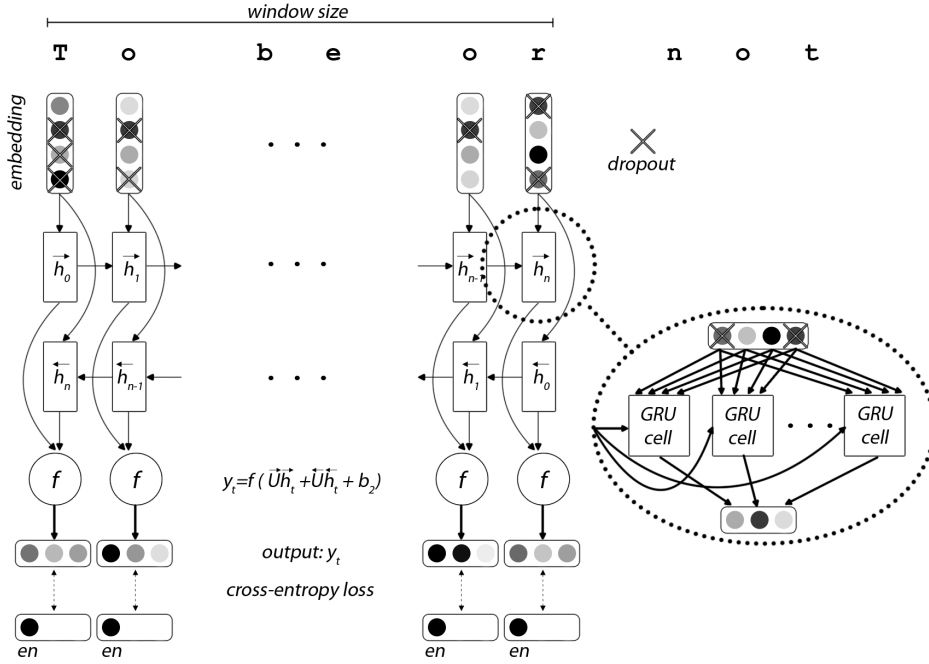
window size

T o b e o r n o t

embedding

dropout

$\overrightarrow{h}_0$ $\overrightarrow{h}_1$ . . . $\overrightarrow{h}_{n-1}$ $\overrightarrow{h}_n$

$\overleftarrow{h}_n$ $\overleftarrow{h}_{n-1}$ . . . $\overleftarrow{h}_1$ $\overleftarrow{h}_0$

GRU cell GRU cell . . . GRU cell

f f $y_t = f(\overrightarrow{U}\overrightarrow{h}_t + \overleftarrow{U}\overleftarrow{h}_t + b_2)$ f f

output: $y_t$

cross-entropy loss

en en en en